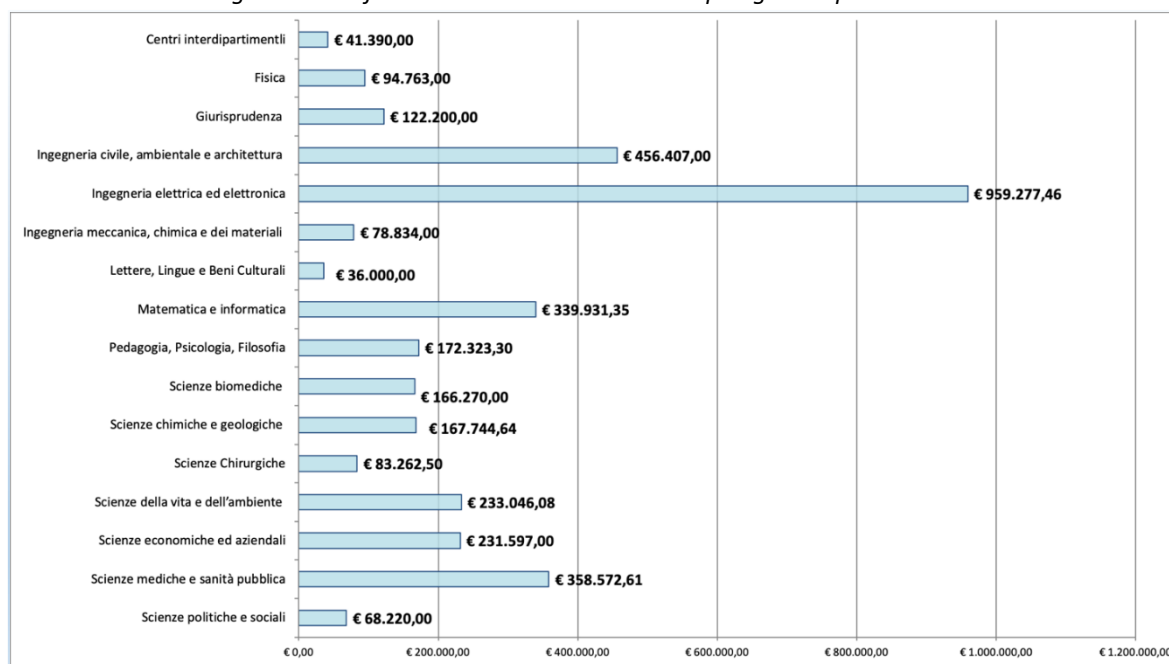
Centri interdipartimentli € 41.390,00
Fisica € 94.763,00
Giurisprudenza € 122.200,00
Ingegneria civile, ambientale e architettura € 456.407,00
Ingegneria elettrica ed elettronica € 959.277,46
Ingegneria meccanica, chimica e dei materiali € 78.834,00
Lettere, Lingue e Beni Culturali € 36.000,00
Matematica e informatica € 339.931,35
Pedagogia, Psicologia, Filosofia € 172.323,30
Scienze biomediche € 166.270,00
Scienze chimiche e geologiche € 167.744,64
Scienze Chirurgiche € 83.262,50
Scienze della vita e dell'ambiente € 233.046,08
Scienze economiche ed aziendali € 231.597,00
Scienze mediche e sanità pubblica € 358.572,61
Scienze politiche e sociali € 68.220,00

€ 0,00 | € 200.000,00 | € 400.000,00 | € 600.000,00 | € 800.000,00 | € 1.000.000,00 | € 1.200.000,00